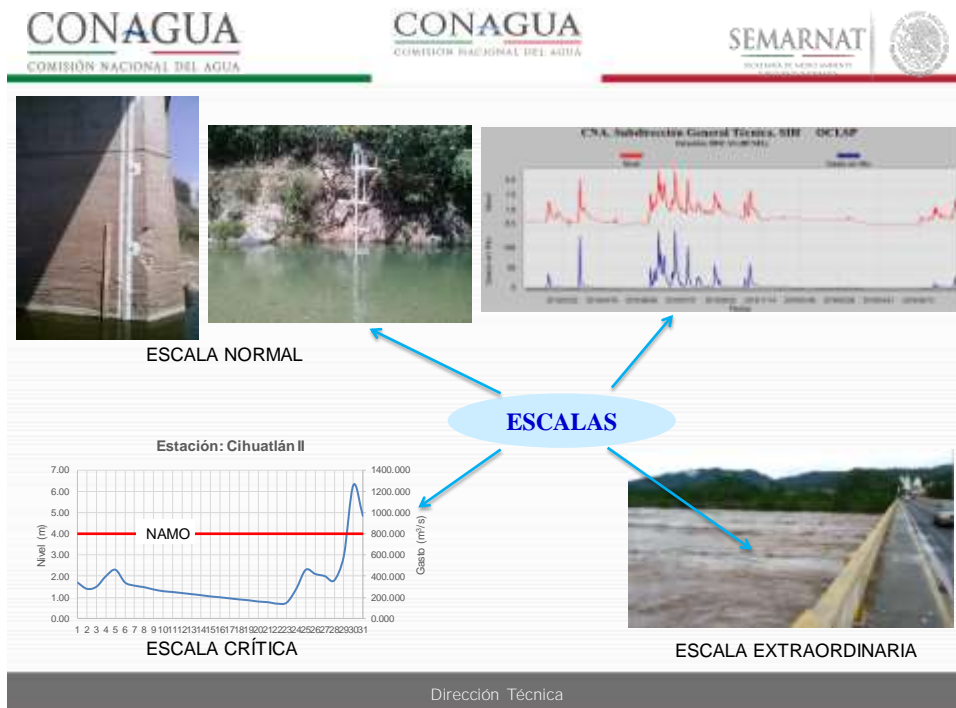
CONAGUA
COMISIÓN NACIONAL DEL AGUA

CONAGUA
COMISIÓN NACIONAL DEL AGUA

SEMARNAT
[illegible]

CNA. Subdirección General Técnica, SIH OCLSP
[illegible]

ESCALA NORMAL

ESCALAS

Estación: Cihuatlán II

| 7.00 | 1400.000 |
|---|---|
| 6.00 | 1200.000 |
| 5.00 | 1000.000 |
| 4.00 | 800.000 |
| 3.00 | 600.000 |
| 2.00 | 400.000 |
| 1.00 | 200.000 |
| 0.00 | 0.000 |

NAMO

Nivel (m)

Gasto ($m^3/s$)

1 2 3 4 5 6 7 8 9 10 11 12 13 14 15 16 17 18 19 20 21 22 23 24 25 26 27 28 29 30 31

ESCALA CRÍTICA

ESCALA EXTRAORDINARIA

Dirección Técnica